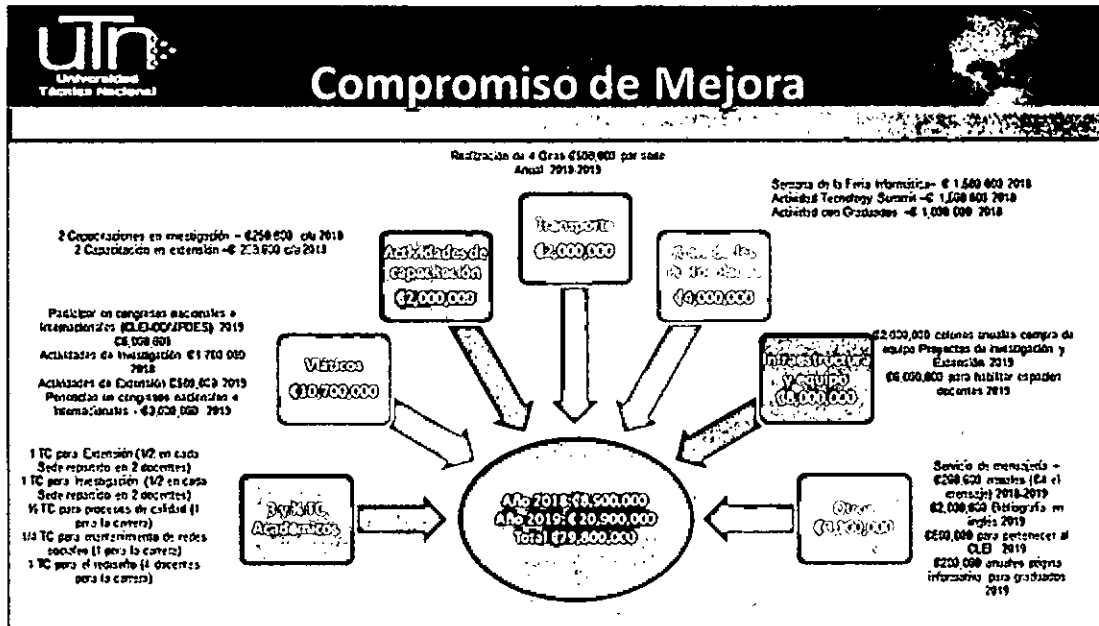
UTN Universidad Técnica Nacional

Compromiso de Mejora

Realización de 4 Giras ₡500,000 por sede Anual 2018-2019

Semana de la Feria Informática- ₡ 1,500 000 2018
Actividad Tecnology Summit -₡ 1,500 000 2018
Actividad con Graduados -₡ 1,000 000 2018

2 Capacitaciones en investigación - ₡250 000 c/u 2018
2 Capacitación en extensión -₡ 250 000 c/u 2018

Actividades de capacitación ₡2,000,000

Transporte ₡2,000,000

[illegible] ₡4,000,000

Participar en congresos nacionales e internacionales (CLEI-CC/AFOES) 2019 ₡6,000,000
Actividades de Investigación ₡1 700 000 2018
Actividades de Extensión ₡500,000 2019
Ponencias en congresos nacionales e internacionales - ₡3,000,000 2019

Viáticos ₡10,700,000

Infraestructura y equipo ₡8,000,000

₡2,000,000 colones anuales compra de equipo Proyectos de Investigación y Extensión 2019
₡6,000,000 para habilitar espacios docentes 2019

1 TC para Extensión (1/2 en cada Sede repartido en 2 docentes)
1 TC para Investigación (1/2 en cada Sede repartido en 2 docentes)
½ TC para procesos de calidad (1 para la carrera)
1/4 TC para mantenimiento de redes sociales (1 para la carrera)
1 TC para el rediseño (4 docentes para la carrera)

3 y ¾ TC Académicos

Año 2018: ₡8,500,000
Año 2019: ₡ 20,900,000
Total ₡29,800,000

Otros ₡3,000,000

Servicio de mensajería - ₡200,000 anuales (₡4 el mensaje) 2018-2019
₡2,000,000 Bibliografía en inglés 2019
₡600,000 para pertenecer al CLEI 2019
₡200,000 anuales página informativa para graduados 2019